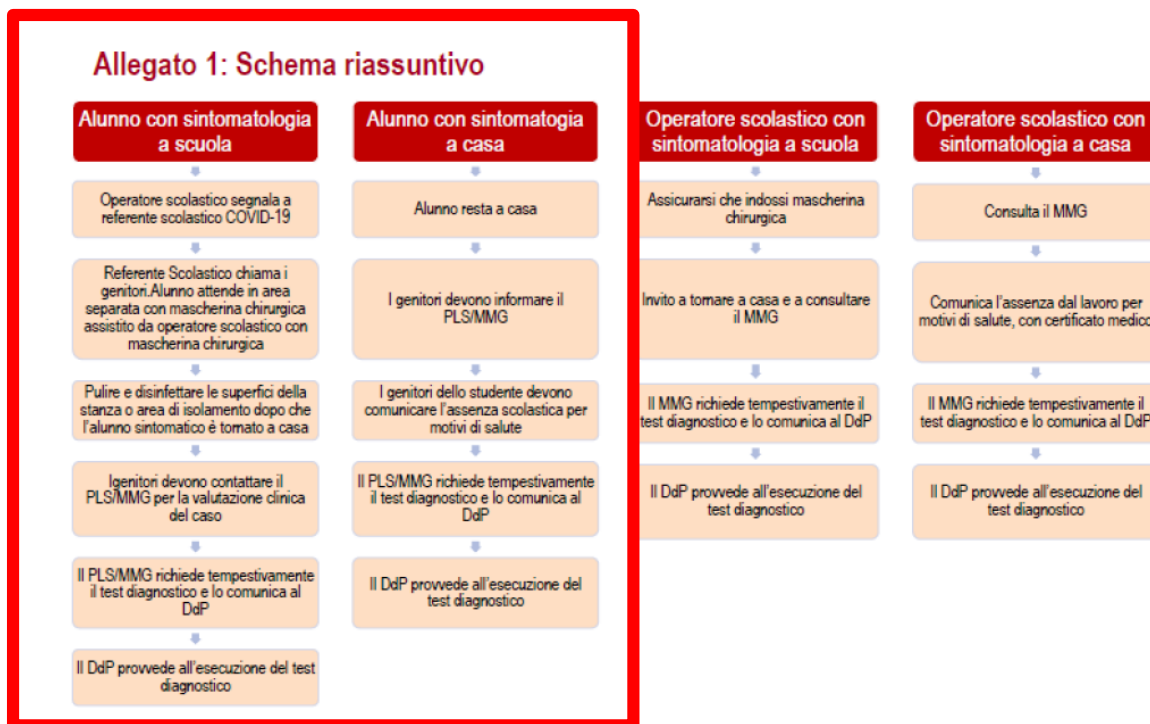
Allegato 1: Schema riassuntivo

Alunno con sintomatologia a scuola

Operatore scolastico segnala a referente scolastico COVID-19

Referente Scolastico chiama i genitori.Alunno attende in area separata con mascherina chirurgica assistito da operatore scolastico con mascherina chirurgica

Pulire e disinfettare le superfici della stanza o area di isolamento dopo che l'alunno sintomatico è tornato a casa

Igenitori devono contattare il PLS/MMG per la valutazione clinica del caso

Il PLS/MMG richiede tempestivamente il test diagnostico e lo comunica al DdP

Il DdP provvede all'esecuzione del test diagnostico

Alunno con sintomatogia a casa

Alunno resta a casa

I genitori devono informare il PLS/MMG

I genitori dello studente devono comunicare l'assenza scolastica per motivi di salute

Il PLS/MMG richiede tempestivamente il test diagnostico e lo comunica al DdP

Il DdP provvede all'esecuzione del test diagnostico

Operatore scolastico con sintomatologia a scuola

Assicurarsi che indossi mascherina chirurgica

Invito a tornare a casa e a consultare il MMG

Il MMG richiede tempestivamente il test diagnostico e lo comunica al DdP

Il DdP provvede all'esecuzione del test diagnostico

Operatore scolastico con sintomatologia a casa

Consulta il MMG

Comunica l'assenza dal lavoro per motivi di salute, con certificato medico

Il MMG richiede tempestivamente il test diagnostico e lo comunica al DdP

Il DdP provvede all'esecuzione del test diagnostico